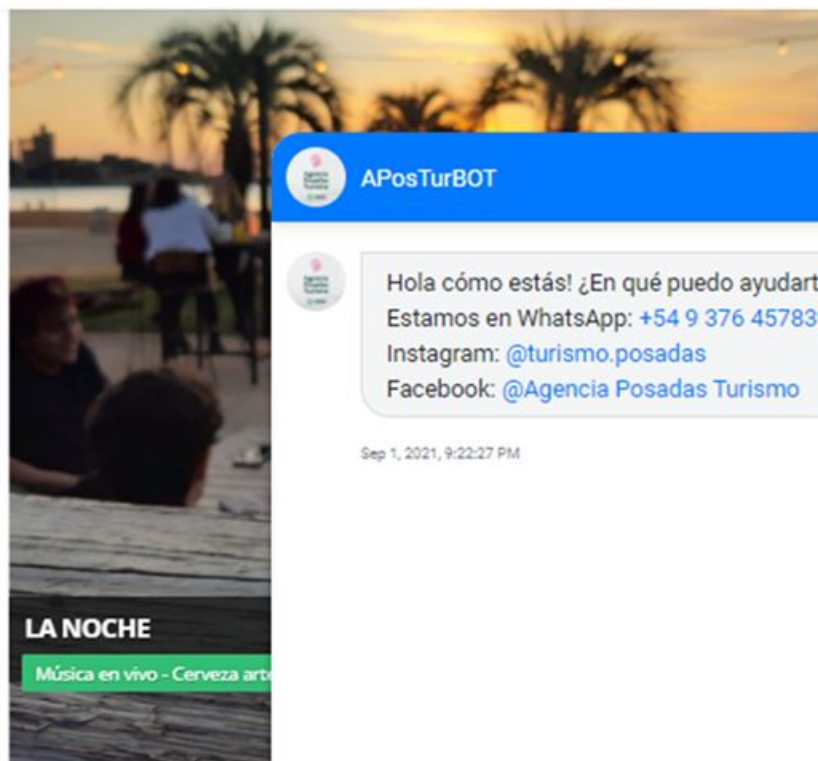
APosTurBOT

Hola cómo estás! ¿En qué puedo ayudart
Estamos en WhatsApp: +54 9 376 45783
Instagram: @turismo.posadas
Facebook: @Agencia Posadas Turismo

Sep 1, 2021, 9:22:27 PM

LA NOCHE

Música en vivo - Cerveza art